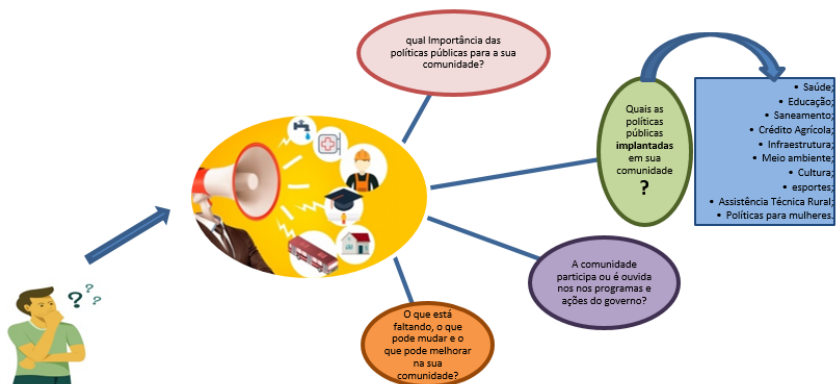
qual Importância das políticas públicas para a sua comunidade?

Quais as políticas públicas **implantadas** em sua comunidade ?

• Saúde;
• Educação;
• Saneamento;
• Crédito Agrícola;
• Infraestrutura;
• Meio ambiente;
• Cultura;
• esportes;
• Assistência Técnica Rural;
• Políticas para mulheres.

A comunidade participa ou é ouvida nos nos programas e ações do governo?

O que está faltando, o que pode mudar e o que pode melhorar na sua comunidade?

? ? ?